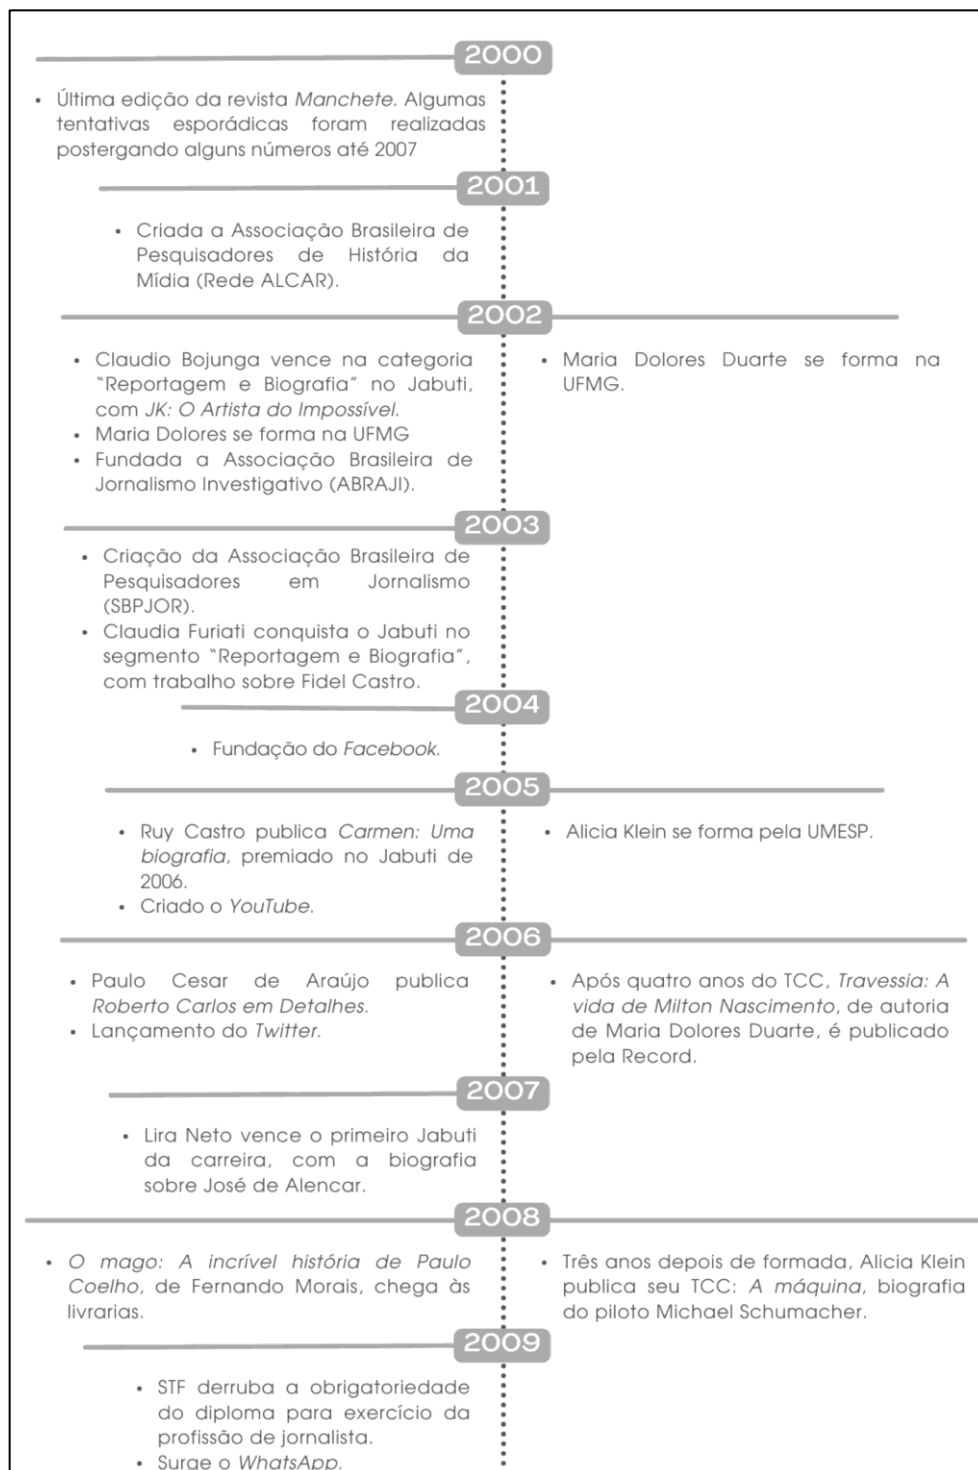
2000

• Última edição da revista *Manchete*. Algumas tentativas esporádicas foram realizadas postergando alguns números até 2007

2001

• Criada a Associação Brasileira de Pesquisadores de História da Mídia (Rede ALCAR).

2002

• Claudio Bojunga vence na categoria "Reportagem e Biografia" no Jabuti, com *JK: O Artista do Impossível*.
• Maria Dolores se forma na UFMG
• Fundada a Associação Brasileira de Jornalismo Investigativo (ABRAJI).

• Maria Dolores Duarte se forma na UFMG.

2003

• Criação da Associação Brasileira de Pesquisadores em Jornalismo (SBPJOR).
• Claudia Furiati conquista o Jabuti no segmento "Reportagem e Biografia", com trabalho sobre Fidel Castro.

2004

• Fundação do *Facebook*.

2005

• Ruy Castro publica *Carmen: Uma biografia*, premiado no Jabuti de 2006.
• Criado o *YouTube*.

• Alicia Klein se forma pela UMESP.

2006

• Paulo Cesar de Araújo publica *Roberto Carlos em Detalhes*.
• Lançamento do *Twitter*.

• Após quatro anos do TCC, *Travessia: A vida de Milton Nascimento*, de autoria de Maria Dolores Duarte, é publicado pela Record.

2007

• Lira Neto vence o primeiro Jabuti da carreira, com a biografia sobre José de Alencar.

2008

• *O mago: A incrível história de Paulo Coelho*, de Fernando Morais, chega às livrarias.

• Três anos depois de formada, Alicia Klein publica seu TCC: *A máquina*, biografia do piloto Michael Schumacher.

2009

• STF derruba a obrigatoriedade do diploma para exercício da profissão de jornalista.
• Surge o *WhatsApp*.